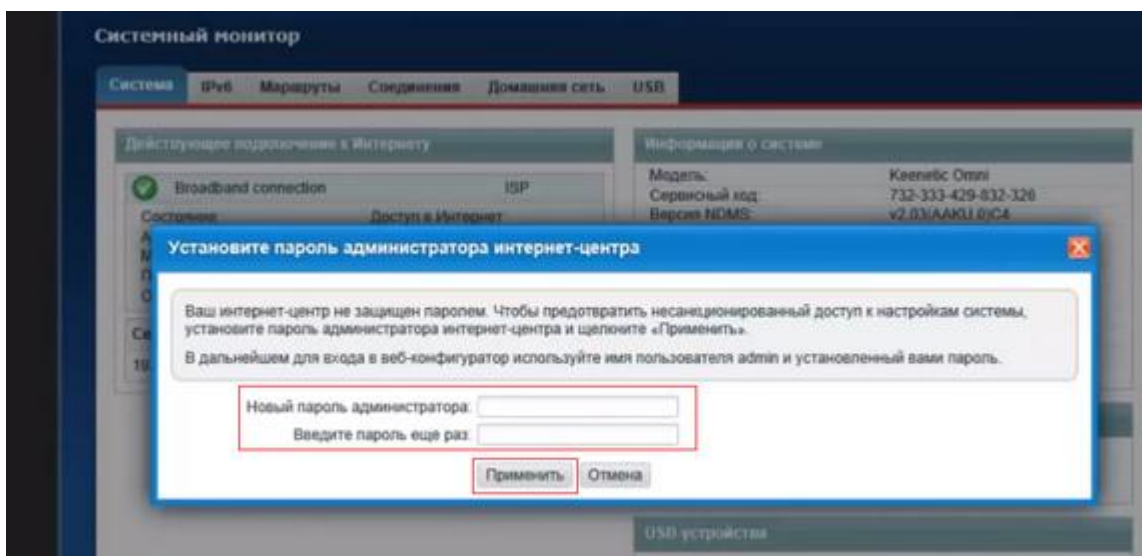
Системный монитор

Система IPv6 Маршруты Соединения Домашняя сеть USB

Действующее подключение к Интернету

Broadband connection ISP

Состояние Доступ в Интернет

Информация о системе

| Модель: | Keenetic Omni |
|---|---|
| Сервисный код: | 732-333-429-832-326 |
| Версия NDMS: | v2.03(AAKU.0)C4 |

Установите пароль администратора интернет-центра

Ваш интернет-центр не защищен паролем. Чтобы предотвратить несанкционированный доступ к настройкам системы, установите пароль администратора интернет-центра и щелкните «Применить».

В дальнейшем для входа в веб-конфигуратор используйте имя пользователя admin и установленный вами пароль.

Новый пароль администратора:

Введите пароль еще раз:

Применить Отмена

USB устройства